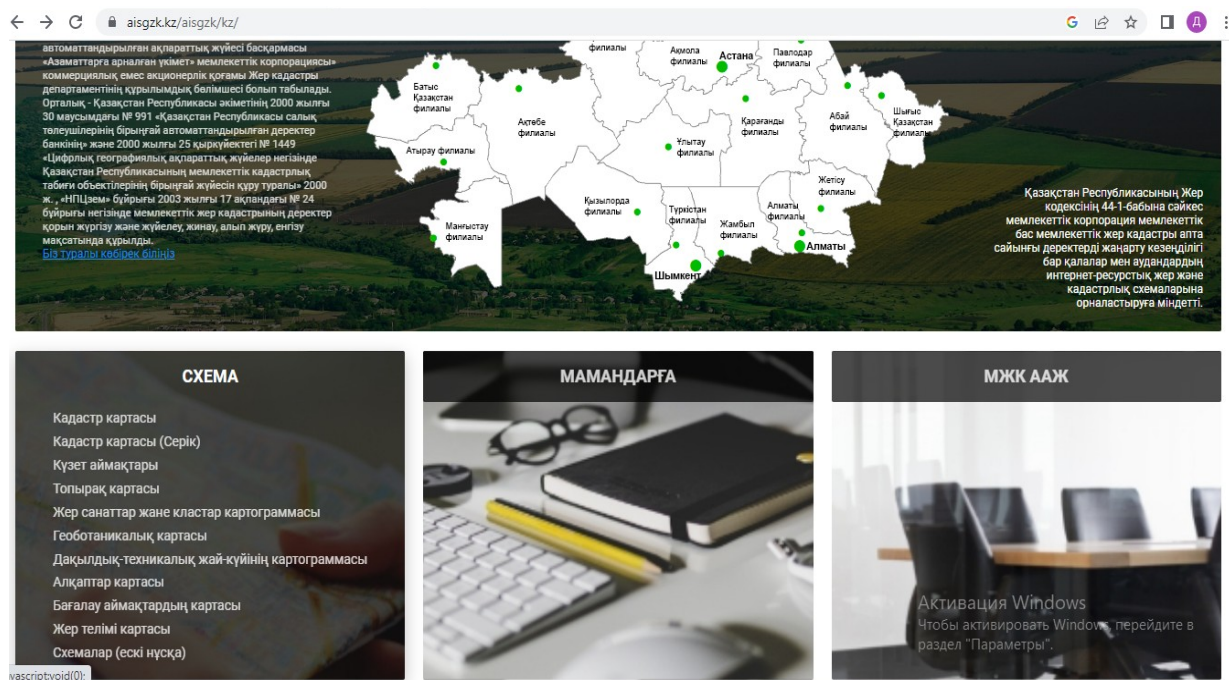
aisgzk.kz/aisgzk/kz/

автоматтандырылған ақпараттық жүйесі басқармасы «Азаматтарға арналған үкімет» мемлекеттік корпорациясы» коммерциялық емес акционерлік қоғамы Жер кадастры департаментінің құрылымдық бөлімшесі болып табылады. Орталық - Қазақстан Республикасы әкіметінің 2000 жылғы 30 маусымдағы № 991 «Қазақстан Республикасы салық төлеушілерінің бірыңғай автоматтандырылған деректер банкінің» және 2000 жылғы 25 қыркүйектегі № 1449 «Цифрлық географиялық ақпараттық жүйелер негізінде Қазақстан Республикасының мемлекеттік кадастрлық табиғи объектілерінің бірыңғай жүйесін құру туралы» 2000 ж. , «НПЦзем» бұйрығы 2003 жылғы 17 ақпандағы № 24 бұйрығы негізінде мемлекеттік жер кадастрының деректер қорын жүргізу және жүйелеу, жинау, алып жүру, енгізу мақсатында құрылды.
Біз туралы көбірек біліңіз

филиалы
Ақмола филиалы
Астана
Павлодар филиалы
Батыс Қазақстан филиалы
Ақтөбе филиалы
Абай филиалы
Шығыс Қазақстан филиалы
Қарағанды филиалы
Атырау филиалы
Ұлытау филиалы
Жетісу филиалы
Қызылорда филиалы
Түркістан филиалы
Алматы филиалы
Маңғыстау филиалы
Жамбыл филиалы
Алматы
Шымкент

Қазақстан Республикасының Жер кодексінің 44-1-бабына сәйкес мемлекеттік корпорация мемлекеттік бас мемлекеттік жер кадастры апта сайынғы деректерді жаңарту кезеңділігі бар қалалар мен аудандардың интернет-ресурстық жер және кадастрлық схемаларына орналастыруға міндетті.

СХЕМА
Кадастр картасы
Кадастр картасы (Серік)
Күзет аймақтары
Топырақ картасы
Жер санаттар және кластар картограммасы
Геоботаникалық картасы
Дақылдық-техникалық жай-күйінің картограммасы
Алқаптар картасы
Бағалау аймақтардың картасы
Жер телімі картасы
Схемалар (ескі нұсқа)

МАМАНДАРҒА

МЖК ААЖ

Активация Windows
Чтобы активировать Windows, перейдите в раздел "Параметры".

avascript:void(0);